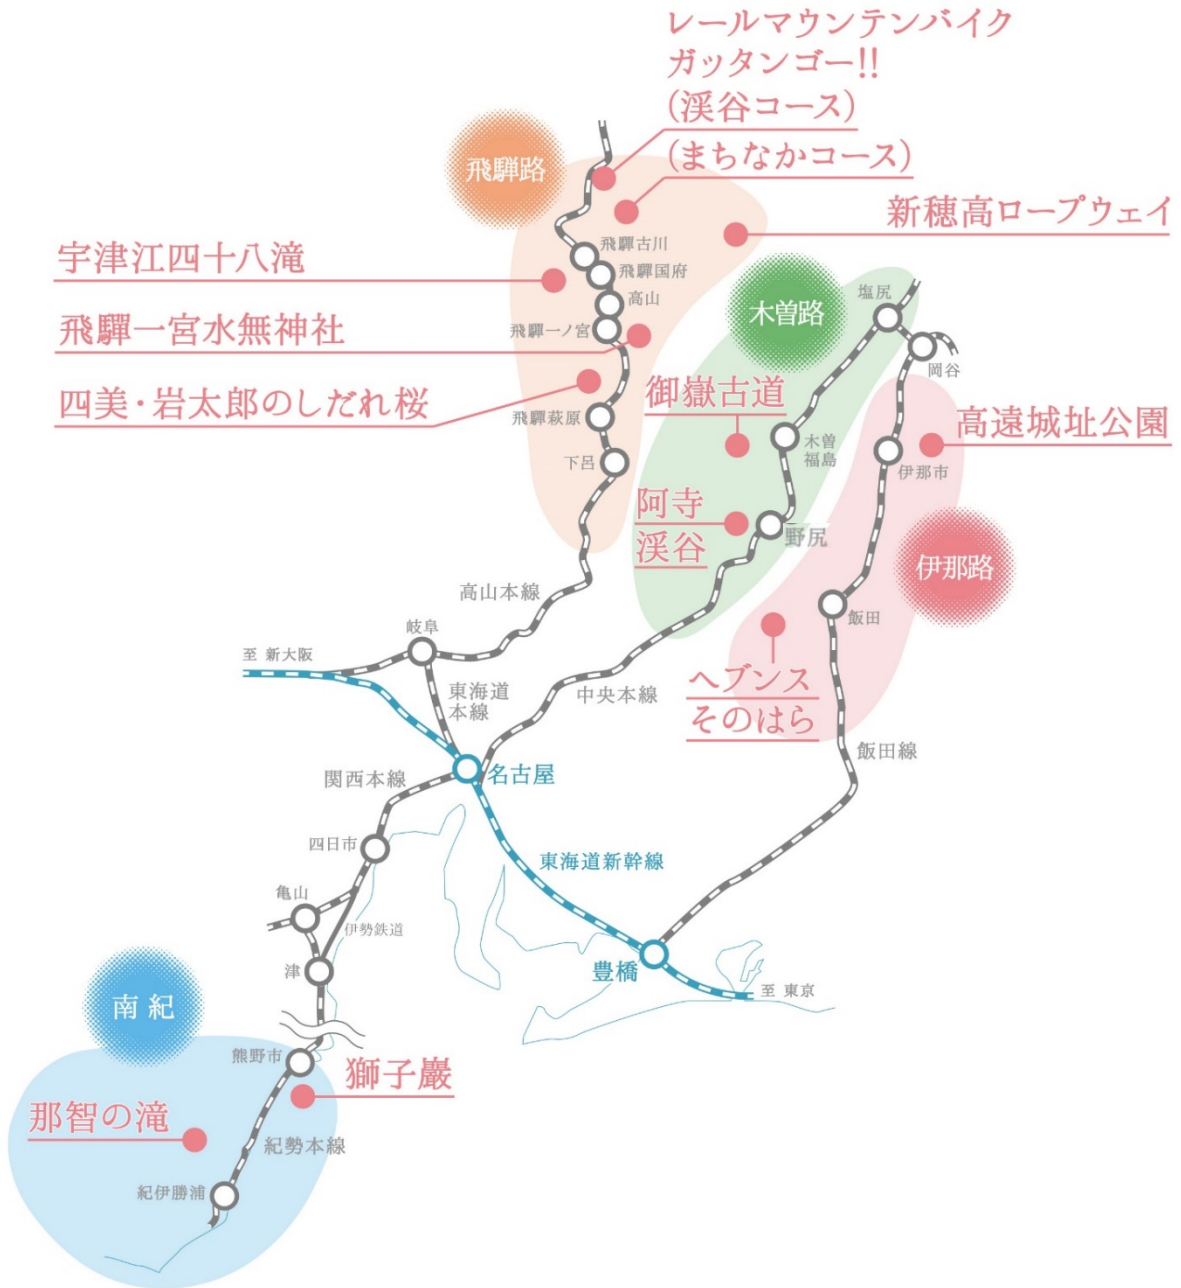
レールマウンテンバイク
ガッタンゴー!!
(渓谷コース)
(まちなかコース)

飛騨路

新穂高ロープウェイ

宇津江四十八滝

飛騨一宮水無神社

四美・岩太郎のしだれ桜

飛騨古川
飛騨国府
高山
飛騨一ノ宮
飛騨萩原
下呂

木曽路

塩尻
岡谷

御嶽古道

木曽福島

高遠城址公園

伊那市

阿寺渓谷

野尻

伊那路

飯田

高山本線

岐阜

至 新大阪

東海道本線

中央本線

ヘブンスそのはら

飯田線

名古屋

関西本線

四日市

東海道新幹線

亀山

伊勢鉄道

津

豊橋

至 東京

南紀

熊野市

獅子巖

那智の滝

紀勢本線

紀伊勝浦